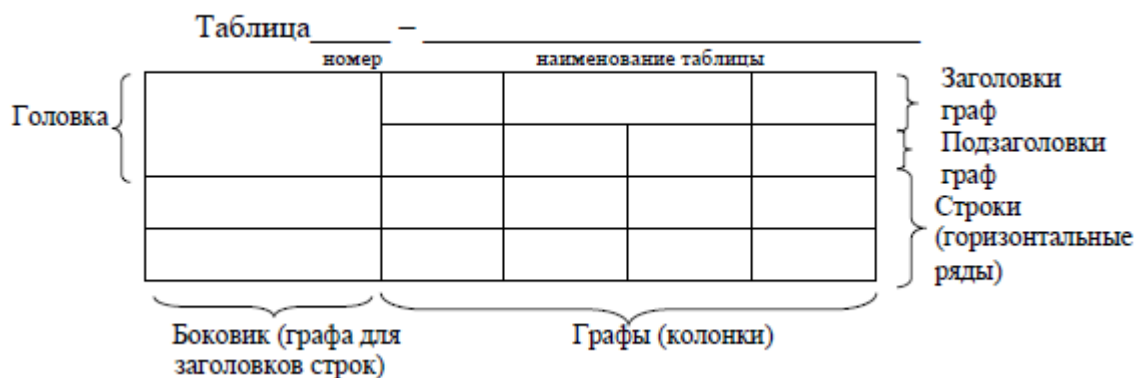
Таблица_____ – ______________________________
номер наименование таблицы

Головка

Заголовки граф

Подзаголовки граф

Строки (горизонтальные ряды)

Боковик (графа для заголовков строк)

Графы (колонки)